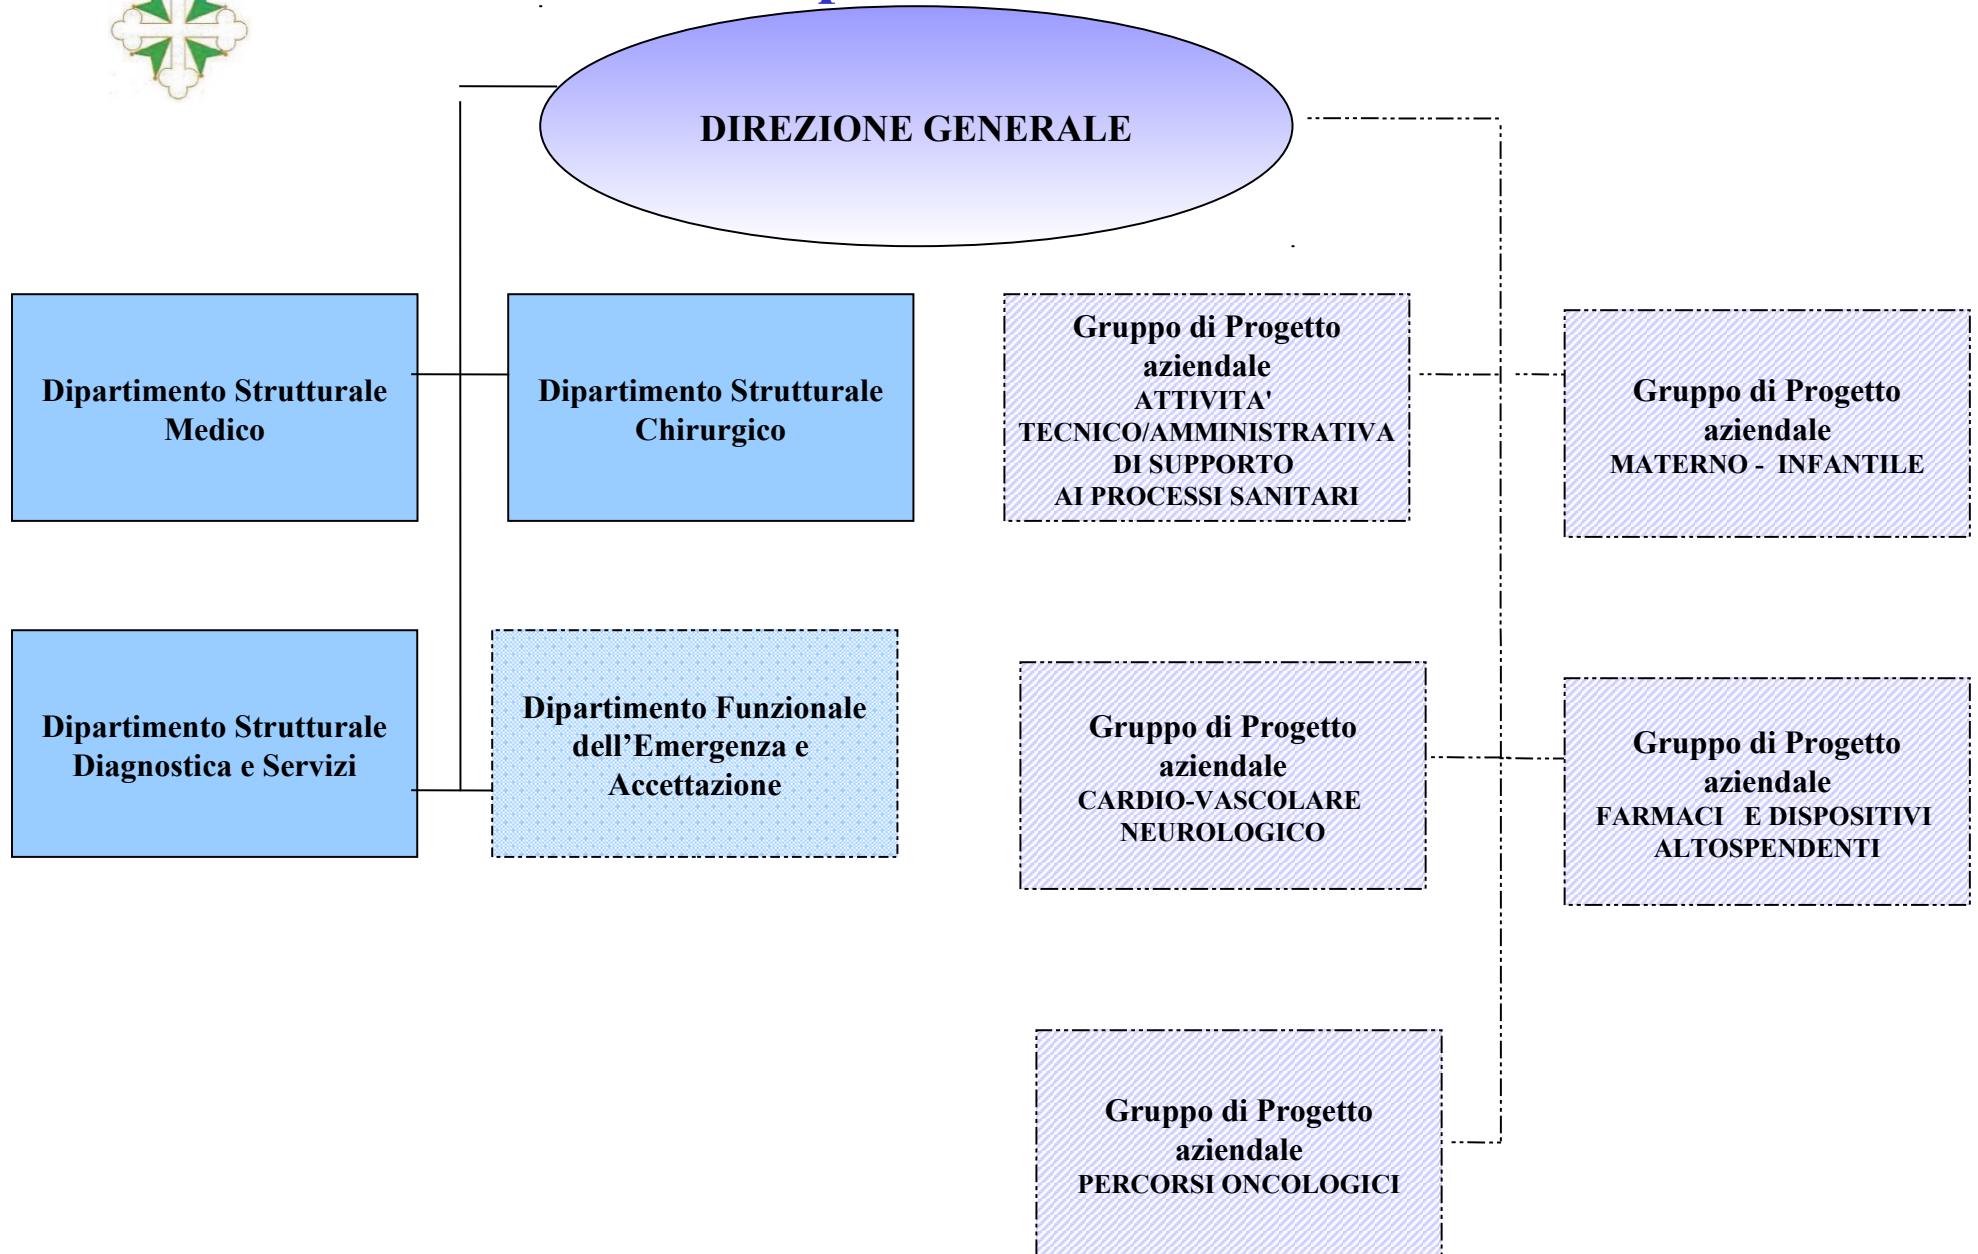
DIREZIONE GENERALE

Dipartimento Strutturale Medico

Dipartimento Strutturale Chirurgico

Gruppo di Progetto aziendale ATTIVITA' TECNICO/AMMINISTRATIVA DI SUPPORTO AI PROCESSI SANITARI

Gruppo di Progetto aziendale MATERNO - INFANTILE

Dipartimento Strutturale Diagnostica e Servizi

Dipartimento Funzionale dell'Emergenza e Accettazione

Gruppo di Progetto aziendale CARDIO-VASCOLARE NEUROLOGICO

Gruppo di Progetto aziendale FARMACI E DISPOSITIVI ALTOSPENDENTI

Gruppo di Progetto aziendale PERCORSI ONCOLOGICI